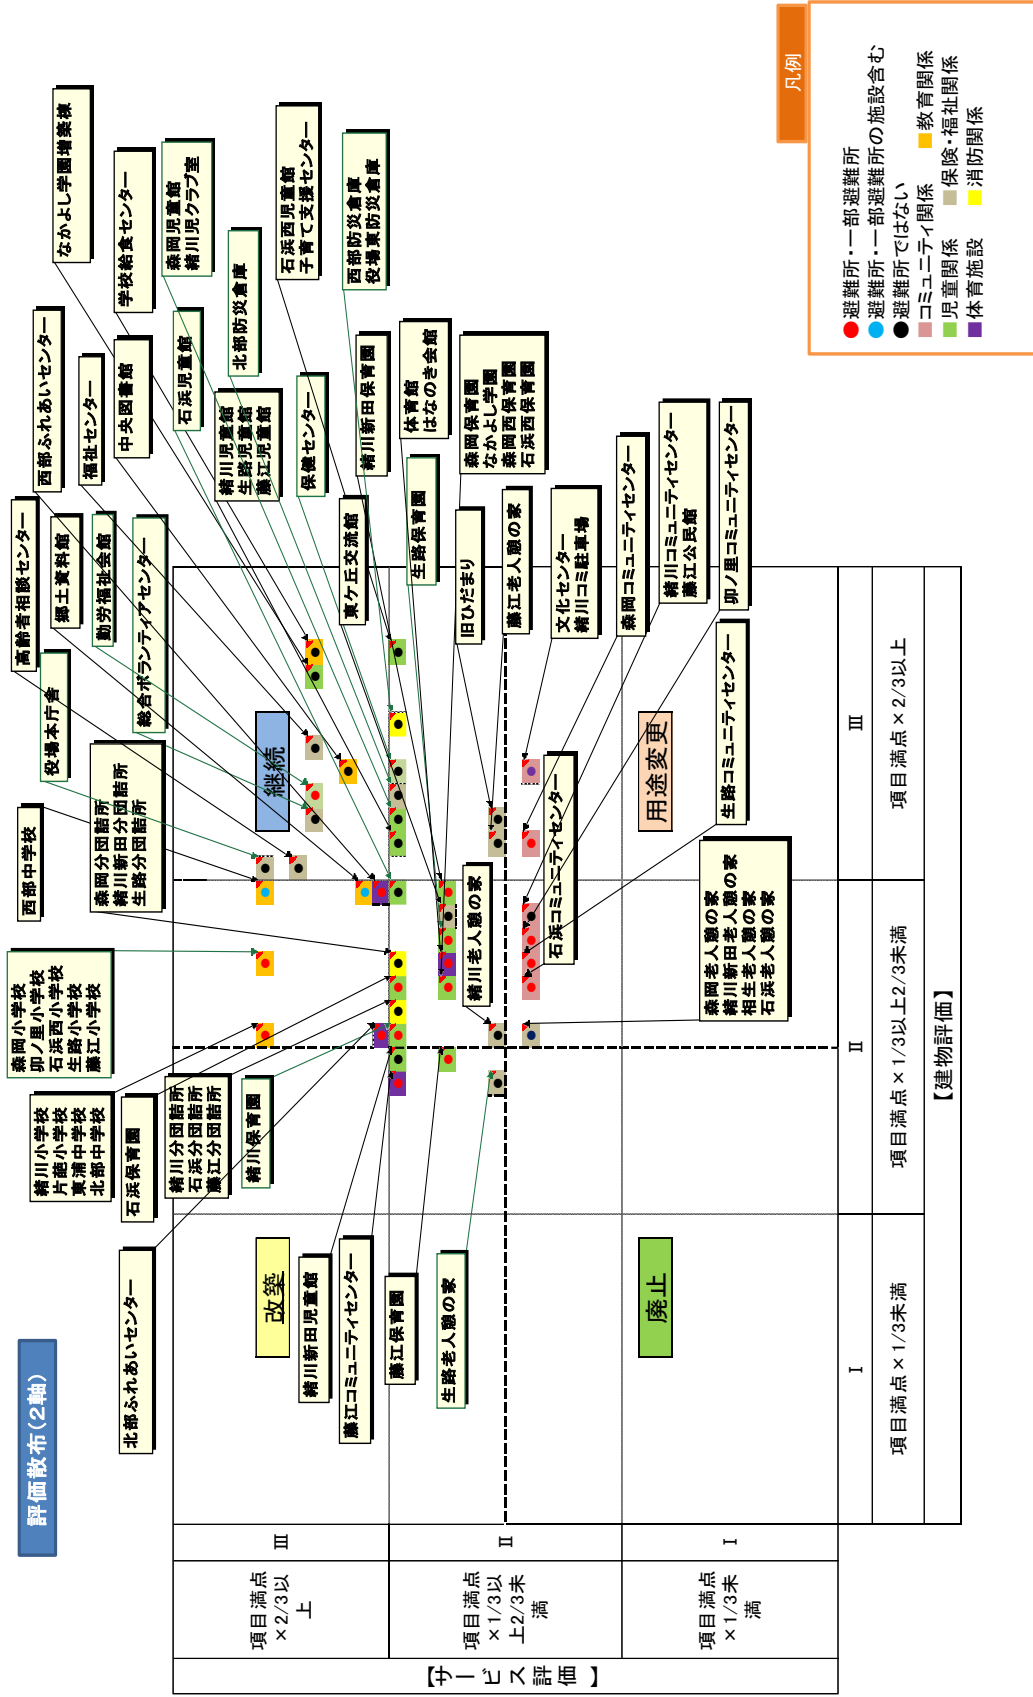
評価散布(2軸)

凡例
● 避難所・一部避難所
● 避難所・一部避難所の施設含む
● 避難所ではない
■ コミュニティ関係 ■ 教育関係
■ 児童関係 ■ 保険・福祉関係
■ 体育施設 ■ 消防関係

なかよし学園増築棟
学校給食センター
森岡児童館
緒川児クラブ室
石浜西児童館
子育て支援センター
西部防災倉庫
役場裏防災倉庫
北部防災倉庫
石浜児童館
西部ふれあいセンター
福祉センター
中央図書館
緒川児童館
生路児童館
藤江児童館
保健センター
緒川新田保育園
体育館
はなのき会館
森岡保育園
なかよし学園
森岡西保育園
石浜西保育園
高齢者相談センター
郷土資料館
勤労福祉会館
総合ボランティアセンター
東ケ丘交流館
生路保育園
旧ひだまり
藤江老人憩の家
文化センター
緒川コミ駐車場
森岡コミュニティセンター
緒川コミュニティセンター
藤江公民館
卯ノ里コミュニティセンター
役場本庁舎
継続
西部中学校
森岡分団詰所
緒川新田分団詰所
生路分団詰所
卯ノ里コミュニティセンター
用途変更
生路コミュニティセンター
石浜コミュニティセンター
緒川老人憩の家
森岡老人憩の家
緒川新田老人憩の家
相生老人憩の家
石浜老人憩の家
森岡小学校
卯ノ里小学校
石浜西小学校
生路小学校
藤江小学校
緒川小学校
片葩小学校
東浦中学校
北部中学校
石浜保育園
緒川分団詰所
石浜分団詰所
藤江分団詰所
緒川保育園
改築
緒川新田児童館
藤江コミュニティセンター
藤江保育園
生路老人憩の家
廃止
北部ふれあいセンター

Ⅲ 項目満点×2/3以上
Ⅱ 項目満点×1/3以上2/3未満
Ⅰ 項目満点×1/3未満
【建物評価】

Ⅲ 項目満点×2/3以上
Ⅱ 項目満点×1/3以上2/3未満
Ⅰ 項目満点×1/3未満
【サービス評価】